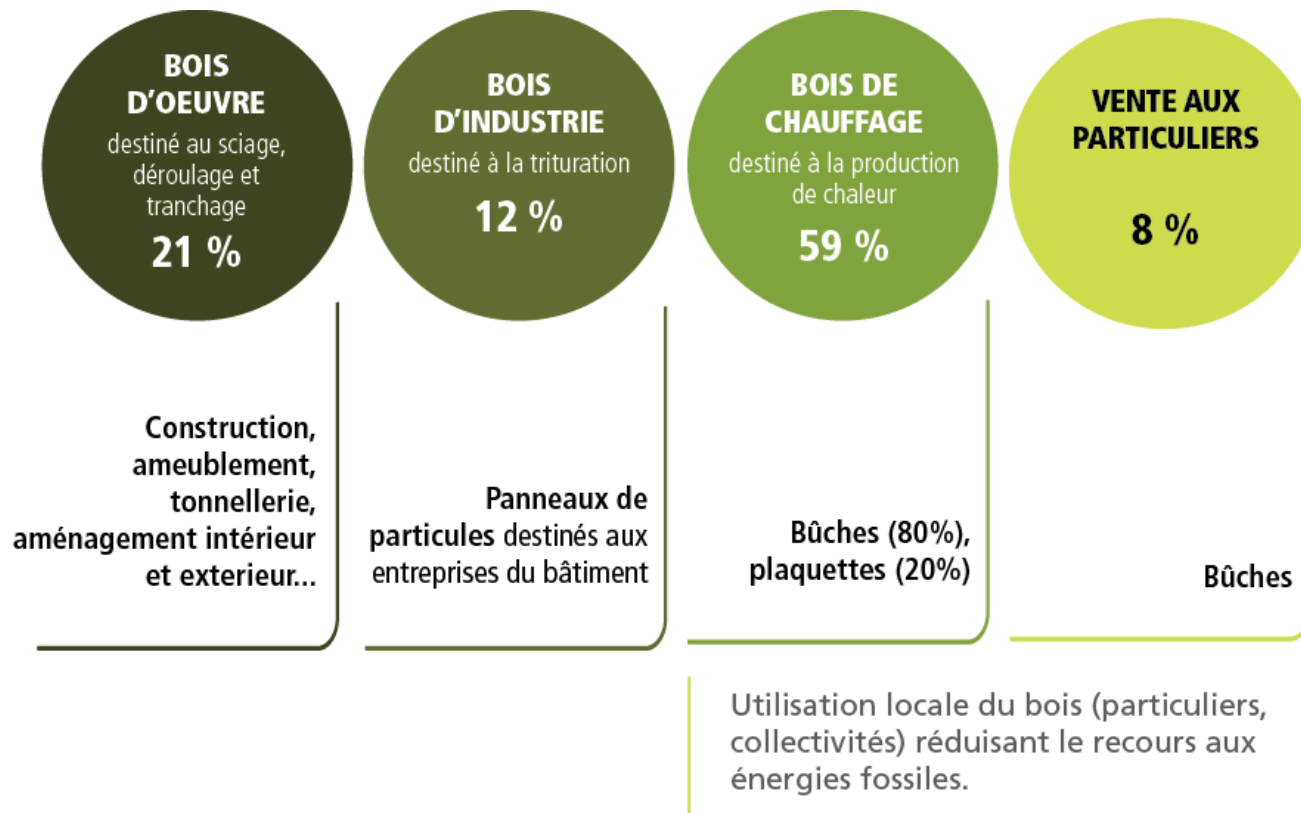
BOIS D'OEUVRE
destiné au sciage, déroulage et tranchage
21 %

BOIS D'INDUSTRIE
destiné à la trituration
12 %

BOIS DE CHAUFFAGE
destiné à la production de chaleur
59 %

VENTE AUX PARTICULIERS
8 %

Construction, ameublement, tonnellerie, aménagement intérieur et exterieur...

Panneaux de particules destinés aux entreprises du bâtiment

Bûches (80%), plaquettes (20%)

Bûches

Utilisation locale du bois (particuliers, collectivités) réduisant le recours aux énergies fossiles.